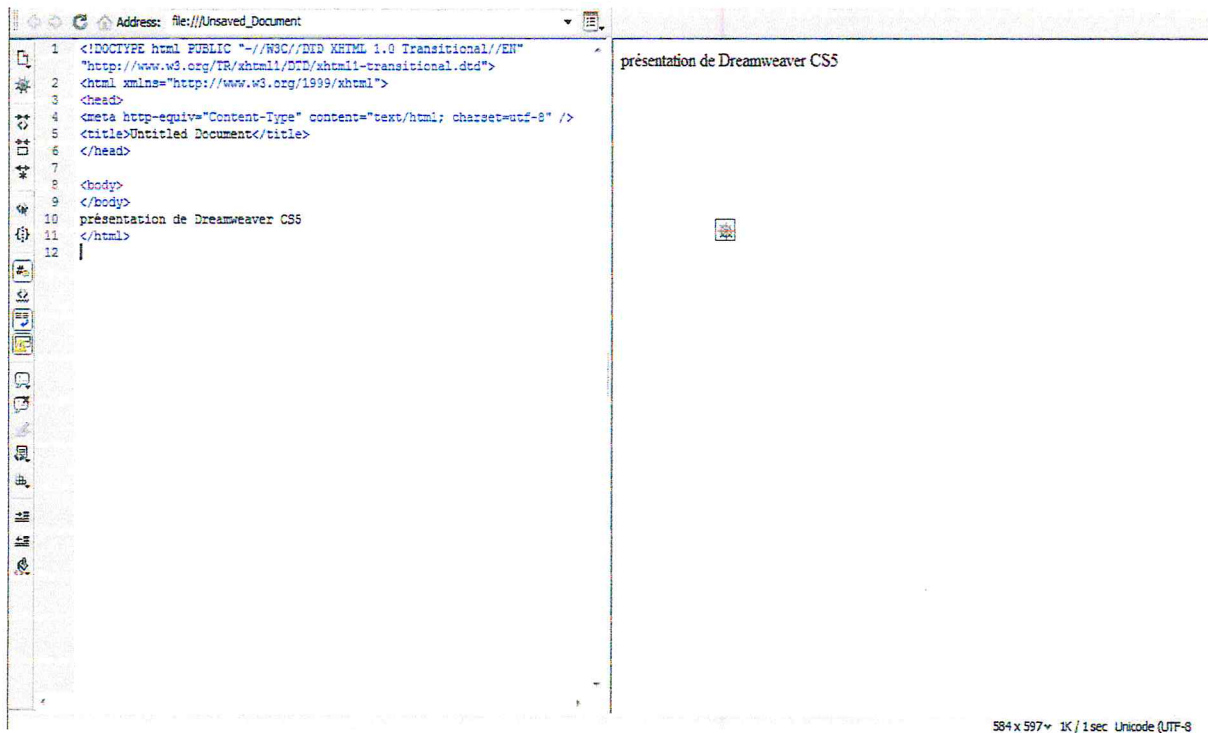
Address: file:///Unsaved_Document

1 <!DOCTYPE html PUBLIC "-//W3C//DTD XHTML 1.0 Transitional//EN" "http://www.w3.org/TR/xhtml1/DTD/xhtml1-transitional.dtd">
2 <html xmlns="http://www.w3.org/1999/xhtml">
3 <head>
4 <meta http-equiv="Content-Type" content="text/html; charset=utf-8" />
5 <title>Untitled Document</title>
6 </head>
7
8 <body>
9 </body>
10 présentation de Dreamweaver CS5
11 </html>
12

présentation de Dreamweaver CS5

584 x 597 1K / 1 sec Unicode (UTF-8